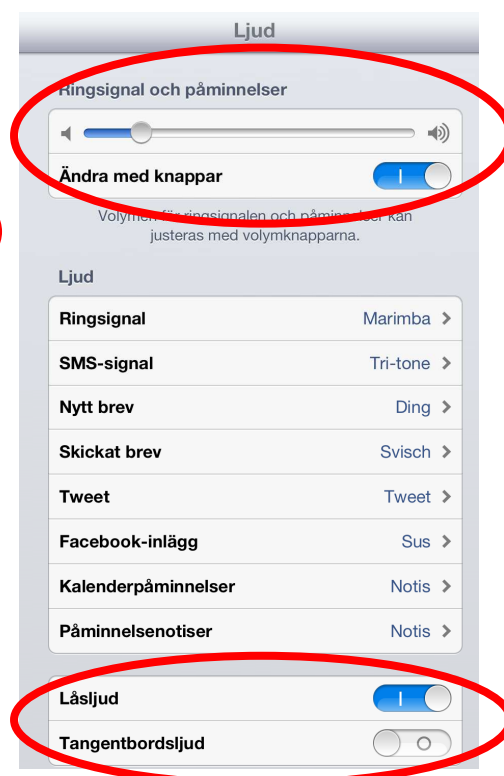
Ljud

Ringsignal och påminnelser

Ändra med knappar

Volymen för ringsignalen och påminnelser kan justeras med volymknapparna.

Ljud

| | |
|---|---|
| Ringsignal | Marimba > |
| SMS-signal | Tri-tone > |
| Nytt brev | Ding > |
| Skickat brev | Svisch > |
| Tweet | Tweet > |
| Facebook-inlägg | Sus > |
| Kalenderpåminnelser | Notis > |
| Påminnelsenotiser | Notis > |

Låsljud

Tangentbordsljud